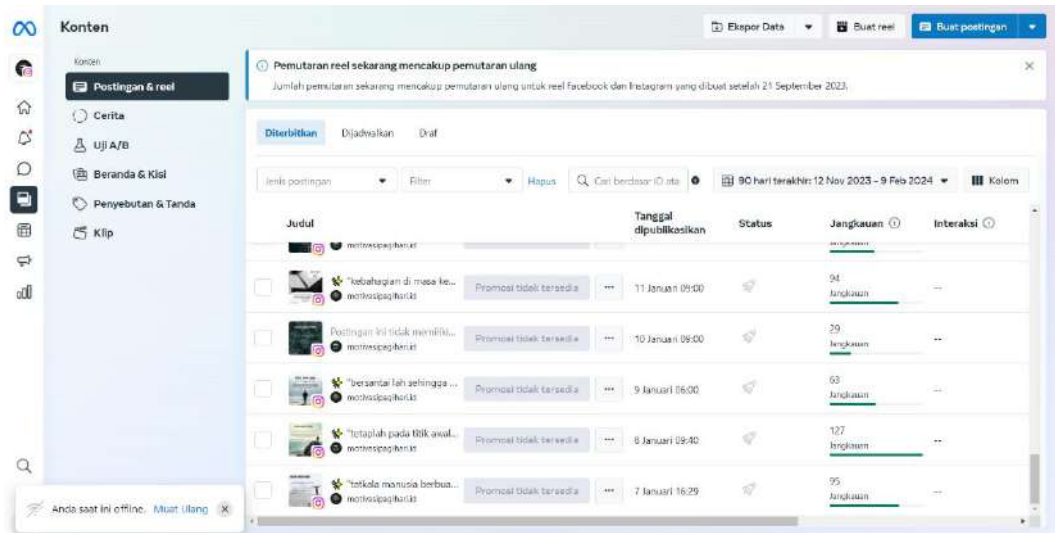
Konten

Ekspor Data
Buat reel
Buat postingan

Konten
Postingan & reel
Cerita
Uji A/B
Beranda & Kisi
Penyebutan & Tanda
Klip

Pemutaran reel sekarang mencakup pemutaran ulang
Jumlah pemutaran sekarang mencakup pemutaran ulang untuk reel Facebook dan Instagram yang dibuat setelah 21 September 2023.

Diterbitkan
Dijadwalkan
Draf

Jenis postingan
Filter
Hapus
Cari berdasar ID atau
90 hari terakhir: 12 Nov 2023 - 9 Feb 2024
Kolom

| | Judul | | | Tanggal dipublikasikan | Status | Jangkauan | Interaksi |
|---|---|---|---|---|---|---|---|
| | motivasipagiharis | | | | | Jangkauan | |
| | "kebahagian di masa ke... motivasipagiharis | Promosi tidak tersedia | ··· | 11 Januari 09:00 | | 94 Jangkauan | -- |
| | Postingan ini tidak memiliki... motivasipagiharis | Promosi tidak tersedia | ··· | 10 Januari 09:00 | | 29 Jangkauan | -- |
| | "bersantai lah sehingga ... motivasipagiharis | Promosi tidak tersedia | ··· | 9 Januari 06:00 | | 63 Jangkauan | -- |
| | "tetaplah pada titik awal... motivasipagiharis | Promosi tidak tersedia | ··· | 8 Januari 09:40 | | 127 Jangkauan | -- |
| | "tatkala manusia berbua... motivasipagiharis | Promosi tidak tersedia | ··· | 7 Januari 16:29 | | 95 Jangkauan | -- |

Anda saat ini offline. Muat Ulang